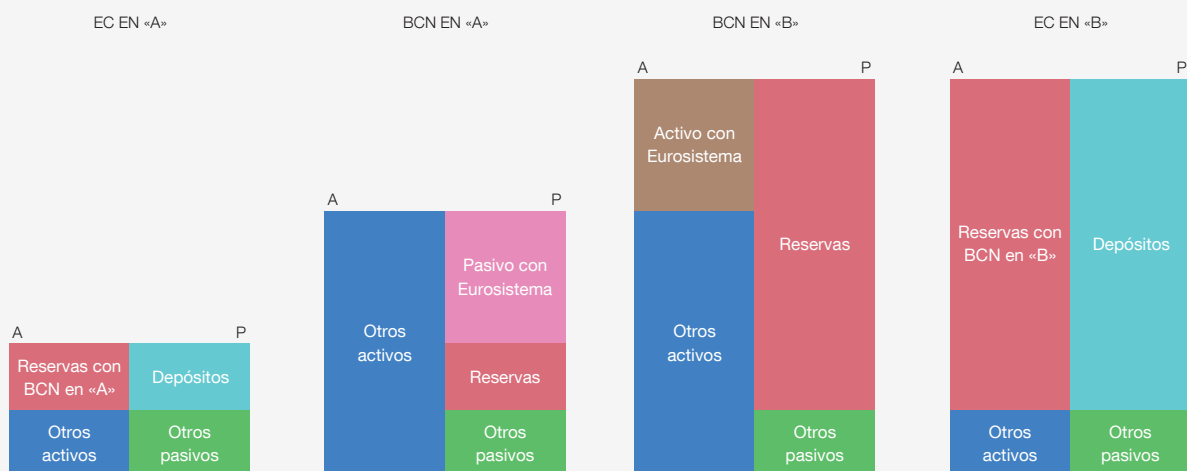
EC EN «A»

A P

Reservas con BCN en «A»

Depósitos

Otros activos

Otros pasivos

BCN EN «A»

A P

Otros activos

Pasivo con Eurosistema

Reservas

Otros pasivos

BCN EN «B»

A P

Activo con Eurosistema

Reservas

Otros activos

Otros pasivos

EC EN «B»

A P

Reservas con BCN en «B»

Depósitos

Otros activos

Otros pasivos